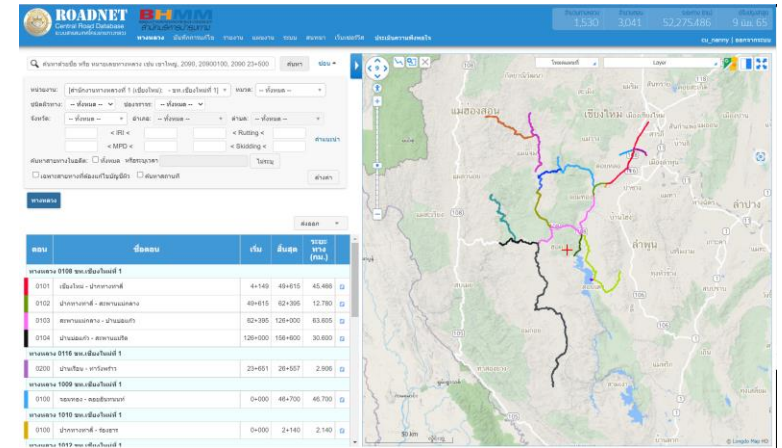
ROADNET
Central Road Database

1,530 3,041 52,275,486 9 มิ.ย. 65

ทางหลวง

ค้นหา

หน่วยงาน: [สำนักงานทางหลวงที่ 1 (เชียงใหม่)] - ขท.เชียงใหม่ที่ 1

จังหวัด: -- ทั้งหมด --

< IRI <
< MPD <
< Rutting <
< Skidding <

ค้นหา

ทางหลวง

ส่งออก

| ตอน | ชื่อตอน | เริ่ม | สิ้นสุด | ระยะทาง (กม.) |
|---|---|---|---|---|
| ทางหลวง 0108 ขท.เชียงใหม่ที่ 1 | | | | |
| 0101 | เชียงใหม่ - ปากทางบ้านกาด | 4+149 | 49+615 | 45.466 |
| 0102 | ปากทางบ้านกาด - สะพานแม่กลาง | 49+615 | 62+395 | 12.780 |
| 0103 | สะพานแม่กลาง - บ้านแม่แก่ | 62+395 | 126+000 | 63.605 |
| 0104 | บ้านแม่แก่ - สะพานแม่ริด | 126+000 | 156+600 | 30.600 |
| ทางหลวง 0116 ขท.เชียงใหม่ที่ 1 | | | | |
| 0200 | บ้านเรือน - ดารัส | 23+651 | 26+557 | 2.906 |
| ทางหลวง 1009 ขท.เชียงใหม่ที่ 1 | | | | |
| 0100 | จอมทอง - ดอยอินทนนท์ | 0+000 | 46+700 | 46.700 |
| ทางหลวง 1010 ขท.เชียงใหม่ที่ 1 | | | | |
| 0100 | ปากทางบ้านกาด - ชัยสาร | 0+000 | 2+140 | 2.140 |

แม่ฮ่องสอน
เชียงใหม่
ลำปาง
ลำพูน
Layer
50 km